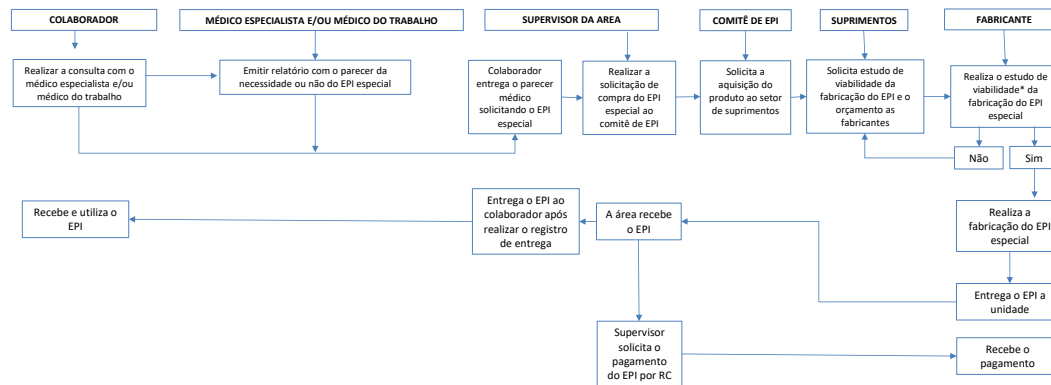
COLABORADOR

MÉDICO ESPECIALISTA E/OU MÉDICO DO TRABALHO

SUPERVISOR DA AREA

COMITÊ DE EPI

SUPRIMENTOS

FABRICANTE

Realizar a consulta com o médico especialista e/ou médico do trabalho

Emitir relatório com o parecer da necessidade ou não do EPI especial

Colaborador entrega o parecer médico solicitando o EPI especial

Realizar a solicitação de compra do EPI especial ao comitê de EPI

Solicita a aquisição do produto ao setor de suprimentos

Solicita estudo de viabilidade da fabricação do EPI e o orçamento as fabricantes

Realiza o estudo de viabilidade* da fabricação do EPI especial

Não

Sim

Recebe e utiliza o EPI

Entrega o EPI ao colaborador após realizar o registro de entrega

A área recebe o EPI

Realiza a fabricação do EPI especial

Entrega o EPI a unidade

Supervisor solicita o pagamento do EPI por RC

Recebe o pagamento